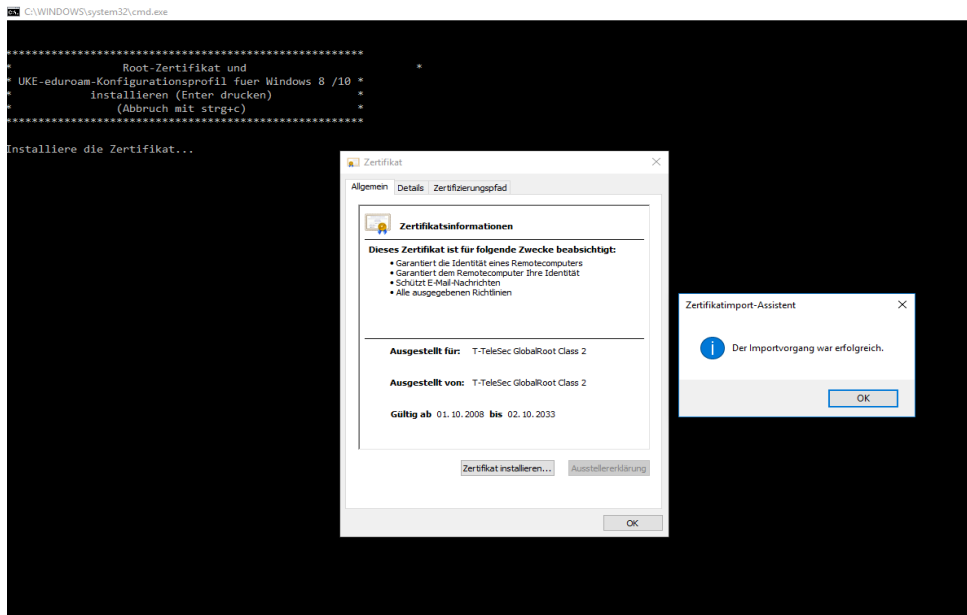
C:\WINDOWS\system32\cmd.exe

****************************************************
*               Root-Zertifikat und                *
* UKE-eduroam-Konfigurationsprofil fuer Windows 8 /10 *
*          installieren (Enter drucken)            *
*             (Abbruch mit strg+c)                 *
****************************************************

Installiere die Zertifikat...

Zertifikat

Allgemein | Details | Zertifizierungspfad

Zertifikatsinformationen

Dieses Zertifikat ist für folgende Zwecke beabsichtigt:
• Garantiert die Identität eines Remotecomputers
• Garantiert dem Remotecomputer Ihre Identität
• Schützt E-Mail-Nachrichten
• Alle ausgegebenen Richtlinien

Ausgestellt für: T-TeleSec GlobalRoot Class 2

Ausgestellt von: T-TeleSec GlobalRoot Class 2

Gültig ab 01. 10. 2008 bis 02. 10. 2033

Zertifikat installieren... | Ausstellererklärung

OK

Zertifikatimport-Assistent

Der Importvorgang war erfolgreich.

OK